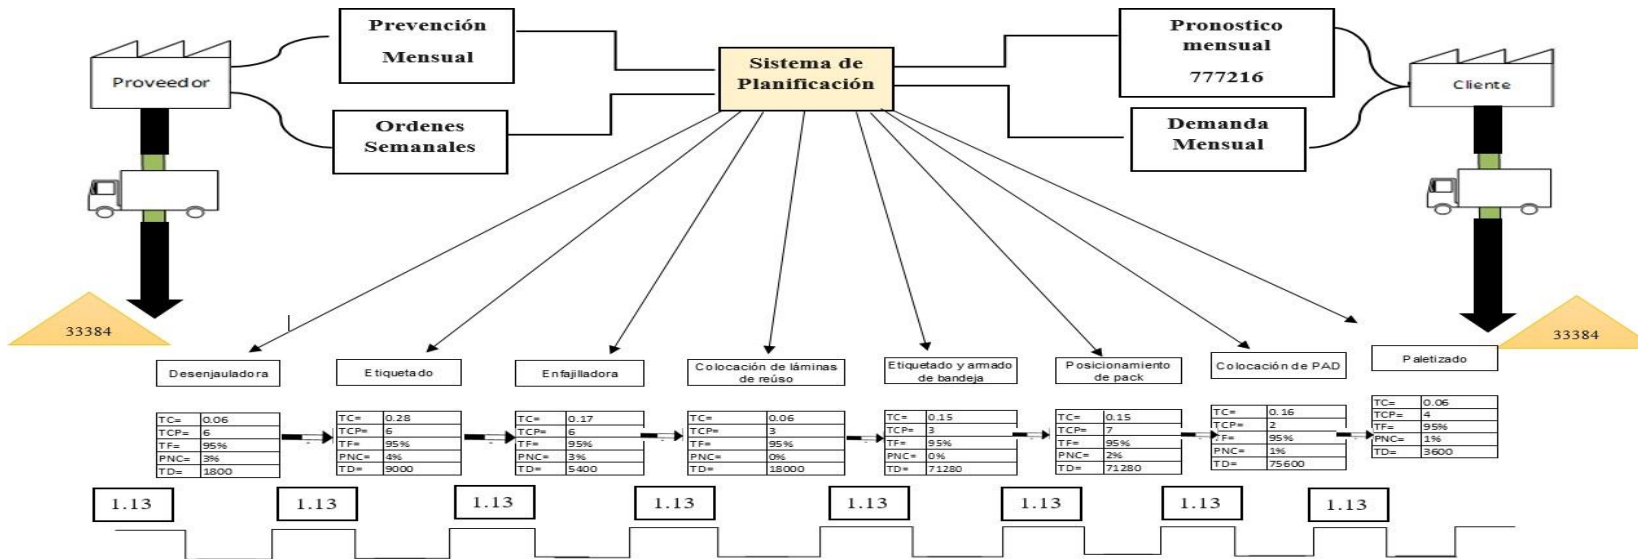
Prevención Mensual

Proveedor

Ordenes Semanales

Sistema de Planificación

Pronostico mensual
777216

Cliente

Demanda Mensual

33384

33384

Desenjauladora

| TC= | 0.06 |
|---|---|
| TCP= | 6 |
| TF= | 95% |
| PNC= | 3% |
| TD= | 1800 |

Etiquetado

| TC= | 0.28 |
|---|---|
| TCP= | 6 |
| TF= | 95% |
| PNC= | 4% |
| TD= | 9000 |

Enfajilladora

| TC= | 0.17 |
|---|---|
| TCP= | 6 |
| TF= | 95% |
| PNC= | 3% |
| TD= | 5400 |

Colocación de láminas de reúso

| TC= | 0.06 |
|---|---|
| TCP= | 3 |
| TF= | 95% |
| PNC= | 0% |
| TD= | 18000 |

Etiquetado y armado de bandeja

| TC= | 0.15 |
|---|---|
| TCP= | 3 |
| TF= | 95% |
| PNC= | 0% |
| TD= | 71280 |

Posicionamiento de pack

| TC= | 0.15 |
|---|---|
| TCP= | 7 |
| TF= | 95% |
| PNC= | 2% |
| TD= | 71280 |

Colocación de PAD

| TC= | 0.16 |
|---|---|
| TCP= | 2 |
| TF= | 95% |
| PNC= | 1% |
| TD= | 75600 |

Paletizado

| TC= | 0.06 |
|---|---|
| TCP= | 4 |
| TF= | 95% |
| PNC= | 1% |
| TD= | 3600 |

1.13 1.13 1.13 1.13 1.13 1.13 1.13 1.13